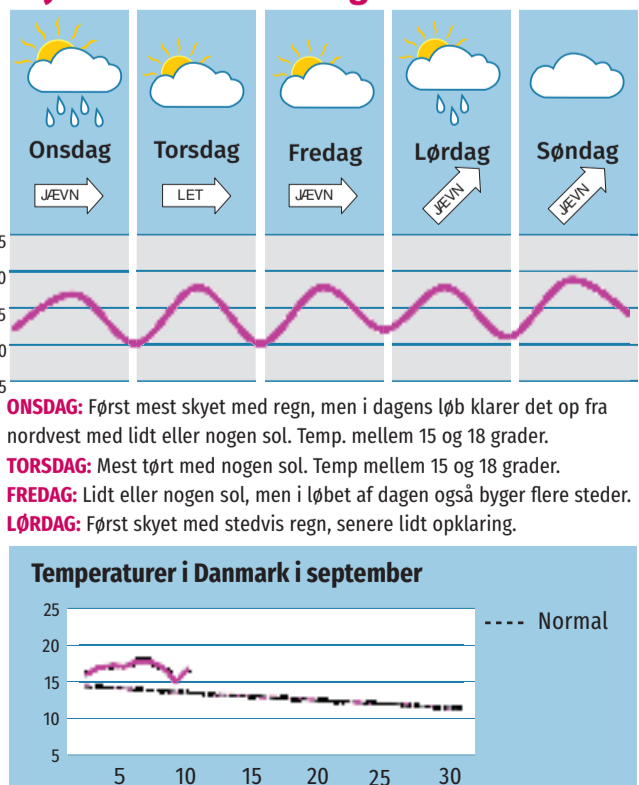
Onsdag
JÆVN

Torsdag
LET

Fredag
JÆVN

Lørdag
JÆVN

Søndag
JÆVN

5
0
5
0
5

**ONSDAG:** Først mest skyet med regn, men i dagens løb klarer det op fra nordvest med lidt eller nogen sol. Temp. mellem 15 og 18 grader.
**TORSDAG:** Mest tørt med nogen sol. Temp mellem 15 og 18 grader.
**FREDAG:** Lidt eller nogen sol, men i løbet af dagen også byger flere steder.
**LØRDAG:** Først skyet med stedvis regn, senere lidt opklaring.

Temperaturer i Danmark i september

---- Normal

25
20
15
10
5

5 10 15 20 25 30